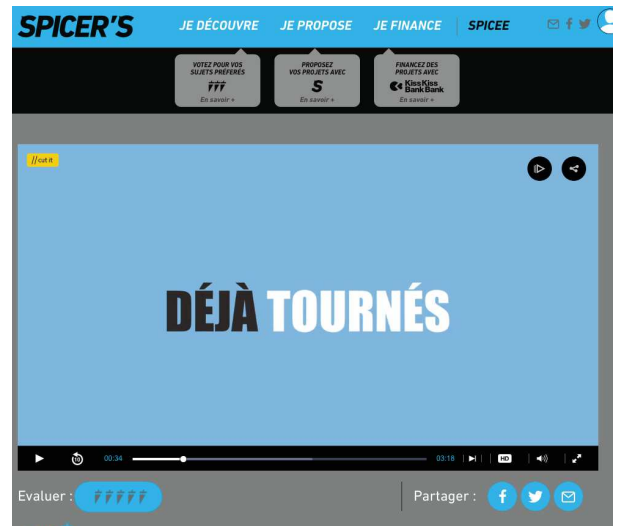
SPICER'S JE DÉCOUVRE JE PROPOSE JE FINANCE SPICEE

VOTEZ POUR VOS SUJETS PRÉFÉRÉS
En savoir +

PROPOSEZ VOS PROJETS AVEC
S
En savoir +

FINANCEZ DES PROJETS AVEC
KissKiss BankBank
En savoir +

//cut it

DÉJÀ TOURNÉS

00:34 03:18 HD

Evaluer :

Partager :